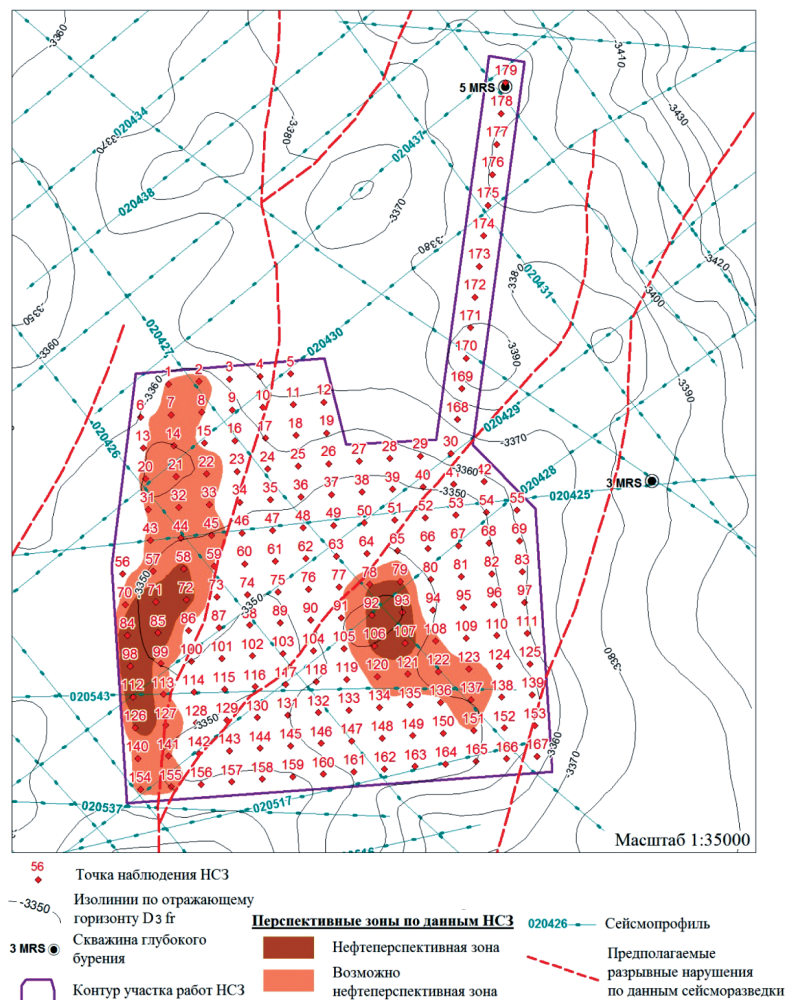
-3360
-3410
-3430
5 MRS
179
178
177
176
175
174
173
172
171
170
169
168
020434
-3380
-3370
020437
020438
-3370
-3380
020431
-3420
-3400
-3390
-3390
-3350
-3360
020427
020430
020429
-3370
020426
-3360
1 2 3 4 5
6 7 8 9 10 11 12
13 14 15 16 17 18 19
20 21 22 23 24 25 26 27 28 29 30 41 42
31 32 33 34 35 36 37 38 39 40 -3360
020428
3 MRS
-3350
43 44 45 46 47 48 49 50 51 52 53 54 55
020425
56 57 58 59 60 61 62 63 64 65 66 67 68 69
70 71 72 73 74 75 76 77 78 79 80 81 82 83
-3350
84 85 86 87 88 89 90 91 92 93 94 95 96 97
98 99 100 101 102 103 104 105 106 107 108 109 110 111
-3350
-3380
112 113 114 115 116 117 118 119 120 121 122 123 124 125
020543
126 127 128 129 130 131 132 133 134 135 136 137 138 139
-3350
140 141 142 143 144 145 146 147 148 149 150 151 152 153
154 155 156 157 158 159 160 161 162 163 164 165 166 167
-3360
-3370
020537
020517
Масштаб 1:35000
56
Точка наблюдения НСЗ
-3350
Изолинии по отражающему горизонту D3 fr
Перспективные зоны по данным НСЗ
020426
Сейсмопрофиль
3 MRS
Скважина глубокого бурения
Нефтеперспективная зона
Предполагаемые разрывные нарушения по данным сейсморазведки
Контур участка работ НСЗ
Возможно нефтеперспективная зона